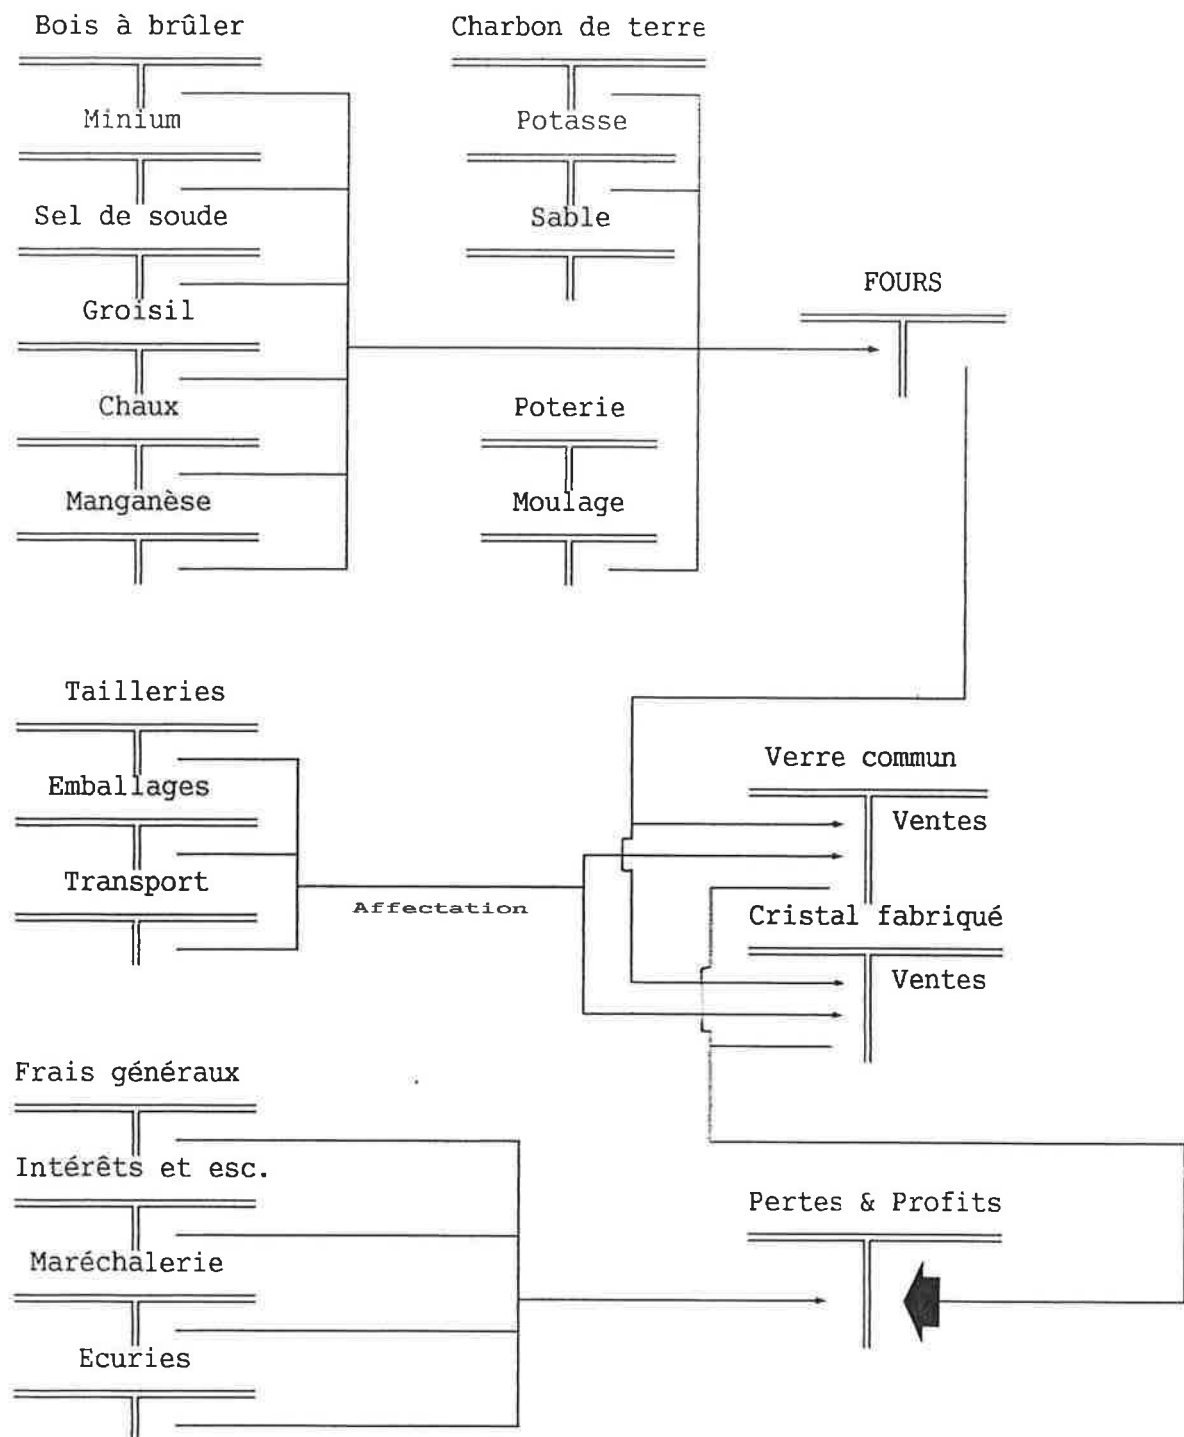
Bois à brûler

Minium

Sel de soude

Groisil

Chaux

Manganèse

Charbon de terre

Potasse

Sable

Poterie

Moulage

FOURS

Tailleries

Emballages

Transport

Affectation

Verre commun

Ventes

Cristal fabriqué

Ventes

Frais généraux

Intérêts et esc.

Maréchalerie

Ecuries

Pertes & Profits